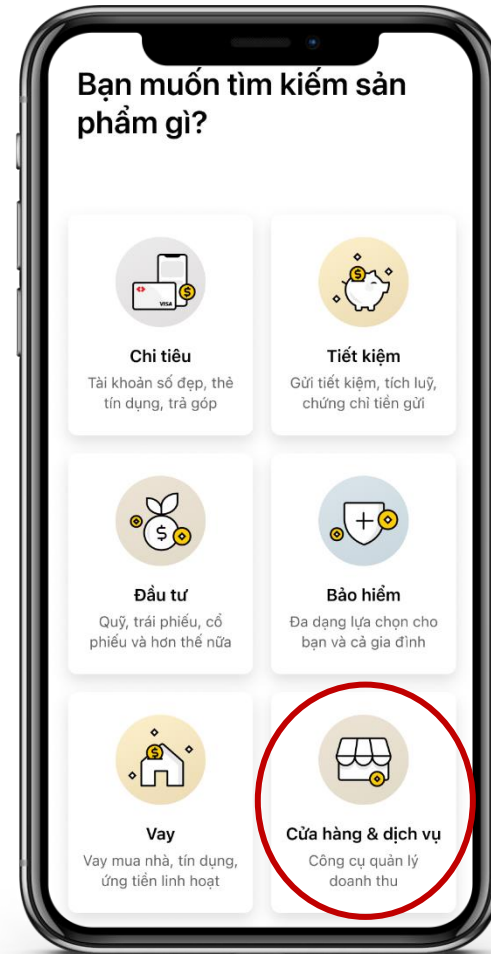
Bạn muốn tìm kiếm sản phẩm gì?

VISA

Chi tiêu
Tài khoản số đẹp, thẻ tín dụng, trả góp

Tiết kiệm
Gửi tiết kiệm, tích luỹ, chứng chỉ tiền gửi

Đầu tư
Quỹ, trái phiếu, cổ phiếu và hơn thế nữa

Bảo hiểm
Đa dạng lựa chọn cho bạn và cả gia đình

Vay
Vay mua nhà, tín dụng, ứng tiền linh hoạt

Cửa hàng & dịch vụ
Công cụ quản lý doanh thu